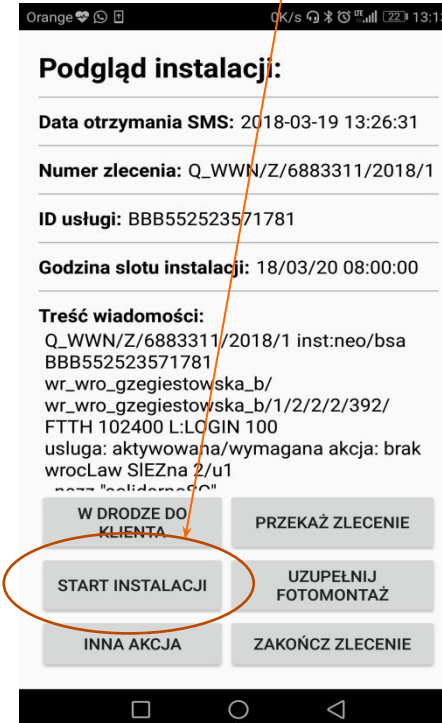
Orange 0K/s 22 13:1

Podgląd instalacji:

Data otrzymania SMS: 2018-03-19 13:26:31

Numer zlecenia: Q_WWN/Z/6883311/2018/1

ID usługi: BBB552523571781

Godzina slotu instalacji: 18/03/20 08:00:00

Treść wiadomości:
Q_WWN/Z/6883311/2018/1 inst:neo/bsa BBB552523571781
wr_wro_gzegiestowska_b/
wr_wro_gzegiestowska_b/1/2/2/2/392/
FTTH 102400 L:LOGIN 100
usluga: aktywowana/wymagana akcja: brak
wrocLaw SIEZna 2/u1
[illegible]

W DRODZE DO KLIENTA

PRZEKAŻ ZLECENIE

START INSTALACJI

UZUPEŁNIJ FOTOMONTAŻ

INNA AKCJA

ZAKOŃCZ ZLECENIE